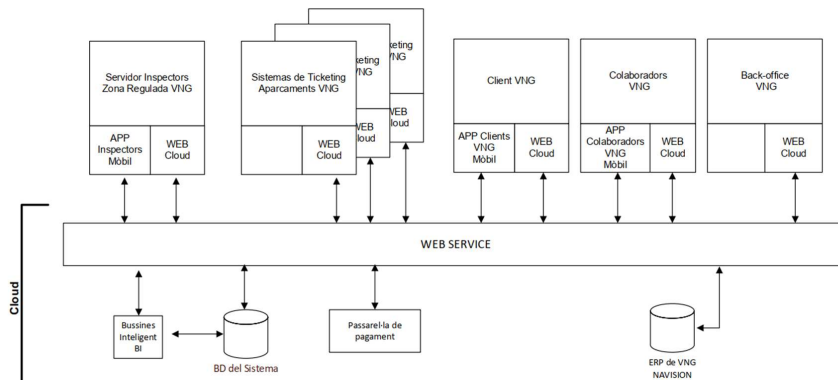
Servidor Inspectors Zona Regulada VNG

APP Inspectors Mòbil

WEB Cloud

Sistemas de Ticketing Aparcaments VNG

WEB Cloud

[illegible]keting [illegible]VNG

WEB Cloud

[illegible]keting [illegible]VNG

WEB Cloud

Client VNG

APP Clients VNG Mòbil

WEB Cloud

Colaboradors VNG

APP Colaboradors VNG Mòbil

WEB Cloud

Back-office VNG

WEB Cloud

Cloud

WEB SERVICE

Bussines Inteligent BI

BD del Sistema

Passarel·la de pagament

ERP de VNG NAVISION